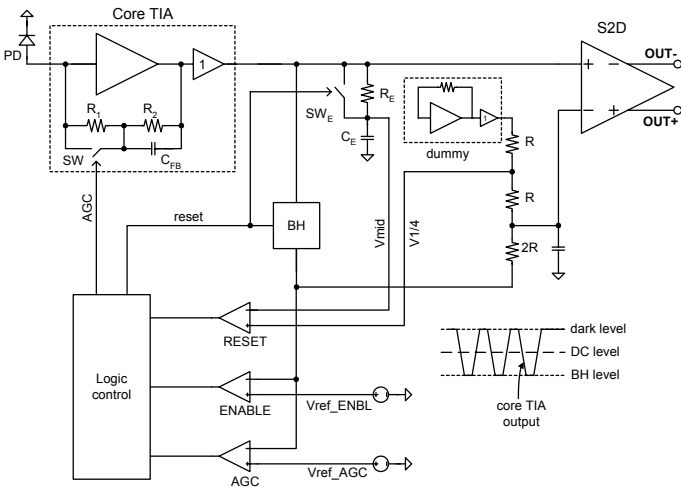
Core TIA

S2D

PD

1

OUT-

OUT+

$R_1$

$R_2$

$SW_E$

$R_E$

$C_E$

1

dummy

R

R

2R

SW

$C_{FB}$

AGC

reset

BH

Vmid

V1/4

RESET

Logic control

ENABLE

Vref_ENBL

AGC

Vref_AGC

dark level

DC level

BH level

core TIA output